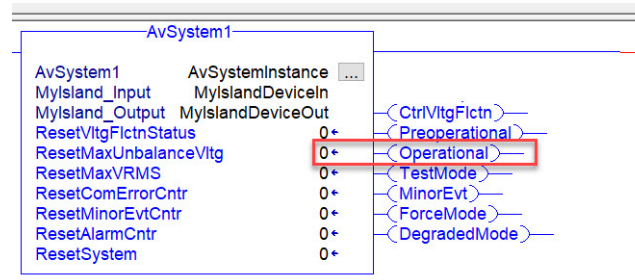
AvSystem1

| | |
|---|---|
| AvSystem1 | AvSystemInstance ... |
| MyIsland_Input | MyIslandDeviceIn |
| MyIsland_Output | MyIslandDeviceOut |
| ResetVltgFlctnStatus | 0 |
| ResetMaxUnbalanceVltg | 0 |
| ResetMaxVRMS | 0 |
| ResetComErrorCntr | 0 |
| ResetMinorEvtCntr | 0 |
| ResetAlarmCntr | 0 |
| ResetSystem | 0 |

CtrlVltgFlctn
Preoperational
Operational
TestMode
MinorEvt
ForceMode
DegradedMode